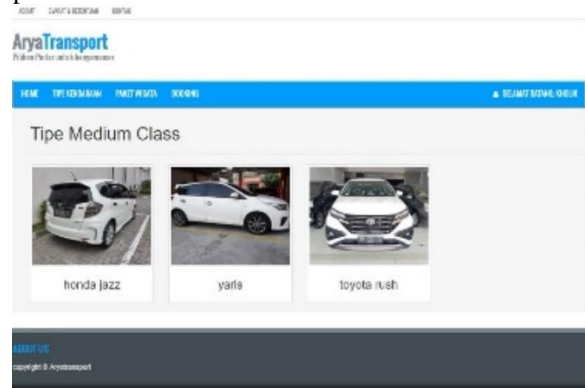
ABOUT SYARAT & KETENTUAN KONTAK

AryaTransport
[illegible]

HOME TIPE KENDARAAN PAKET WISATA BOOKING

SELAMAT DATANG, KHOLIK

Tipe Medium Class

honda jazz

yaris

toyota rush

ABOUT US
copyright © Aryatransport